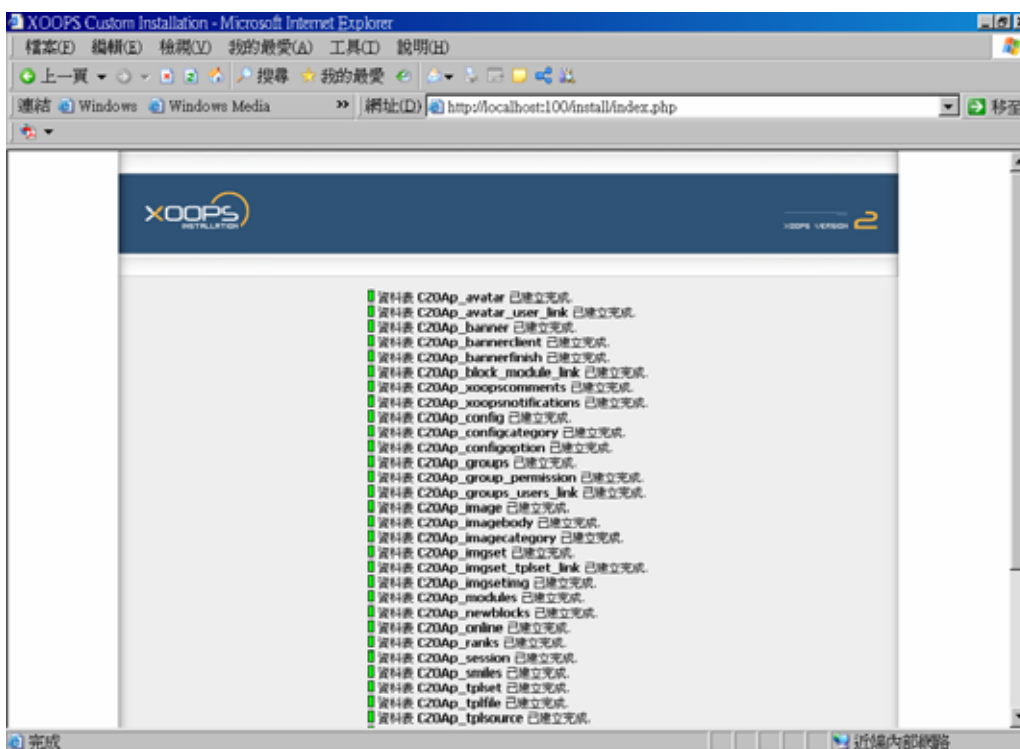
XOOPS Custom Installation - Microsoft Internet Explorer

檔案(F) 編輯(E) 檢視(V) 我的最愛(A) 工具(T) 說明(H)

上一頁 搜尋 我的最愛

連結 Windows Windows Media » 網址(D) http://localhost:100/install/index.php 移至

XOOPS INSTALLATION

XOOPS VERSION 2

資料表 C20Ap_avatar 已建立完成.
資料表 C20Ap_avatar_user_link 已建立完成.
資料表 C20Ap_banner 已建立完成.
資料表 C20Ap_bannerclient 已建立完成.
資料表 C20Ap_bannerfinish 已建立完成.
資料表 C20Ap_block_module_link 已建立完成.
資料表 C20Ap_xoopscomments 已建立完成.
資料表 C20Ap_xoopsnotifications 已建立完成.
資料表 C20Ap_config 已建立完成.
資料表 C20Ap_configcategory 已建立完成.
資料表 C20Ap_configoption 已建立完成.
資料表 C20Ap_groups 已建立完成.
資料表 C20Ap_group_permission 已建立完成.
資料表 C20Ap_groups_users_link 已建立完成.
資料表 C20Ap_image 已建立完成.
資料表 C20Ap_imagebody 已建立完成.
資料表 C20Ap_imagecategory 已建立完成.
資料表 C20Ap_imgset 已建立完成.
資料表 C20Ap_imgset_tplset_link 已建立完成.
資料表 C20Ap_imgsetimg 已建立完成.
資料表 C20Ap_modules 已建立完成.
資料表 C20Ap_newblocks 已建立完成.
資料表 C20Ap_online 已建立完成.
資料表 C20Ap_ranks 已建立完成.
資料表 C20Ap_session 已建立完成.
資料表 C20Ap_smiles 已建立完成.
資料表 C20Ap_tplset 已建立完成.
資料表 C20Ap_tplfile 已建立完成.
資料表 C20Ap_tplsource 已建立完成.

完成

近端內部網路